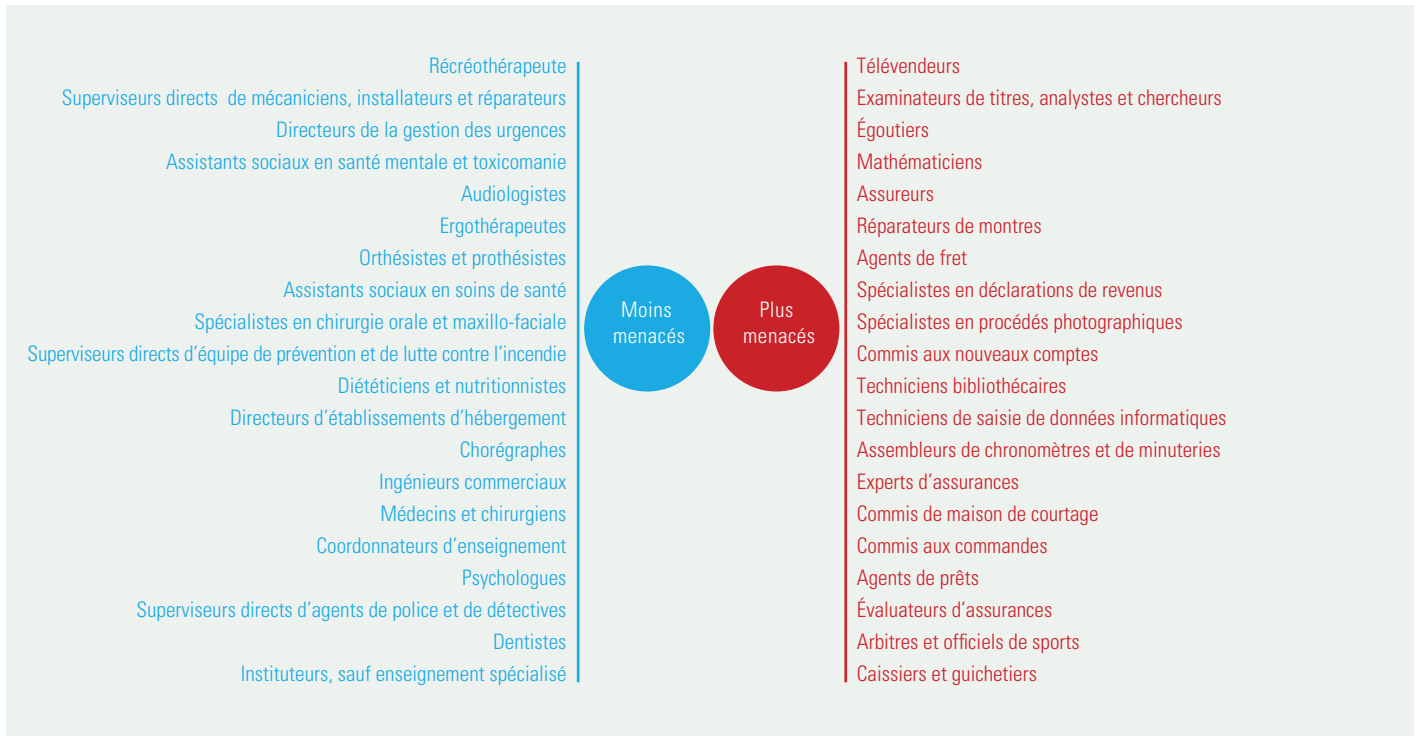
Récréothérapeute
Superviseurs directs de mécaniciens, installateurs et réparateurs
Directeurs de la gestion des urgences
Assistants sociaux en santé mentale et toxicomanie
Audiologistes
Ergothérapeutes
Orthésistes et prothésistes
Assistants sociaux en soins de santé
Spécialistes en chirurgie orale et maxillo-faciale
Superviseurs directs d'équipe de prévention et de lutte contre l'incendie
Diététiciens et nutritionnistes
Directeurs d'établissements d'hébergement
Chorégraphes
Ingénieurs commerciaux
Médecins et chirurgiens
Coordonnateurs d'enseignement
Psychologues
Superviseurs directs d'agents de police et de détectives
Dentistes
Instituteurs, sauf enseignement spécialisé

Moins menacés

Plus menacés

Télévendeurs
Examinateurs de titres, analystes et chercheurs
Égoutiers
Mathématiciens
Assureurs
Réparateurs de montres
Agents de fret
Spécialistes en déclarations de revenus
Spécialistes en procédés photographiques
Commis aux nouveaux comptes
Techniciens bibliothécaires
Techniciens de saisie de données informatiques
Assembleurs de chronomètres et de minuteries
Experts d'assurances
Commis de maison de courtage
Commis aux commandes
Agents de prêts
Évaluateurs d'assurances
Arbitres et officiels de sports
Caissiers et guichetiers